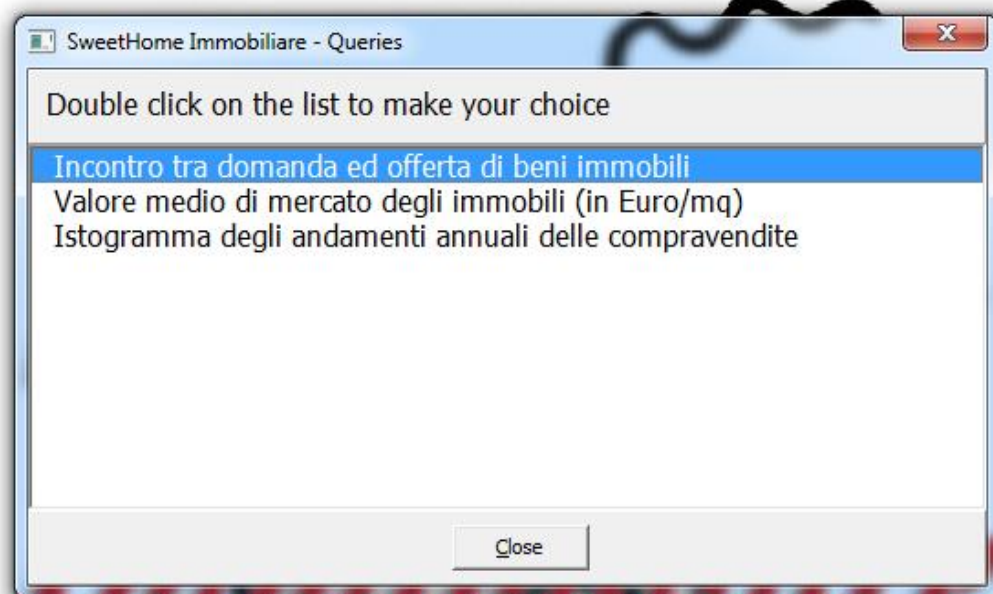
SweetHome Immobiliare - Queries

Double click on the list to make your choice

Incontro tra domanda ed offerta di beni immobili
Valore medio di mercato degli immobili (in Euro/mq)
Istogramma degli andamenti annuali delle compravendite

Close